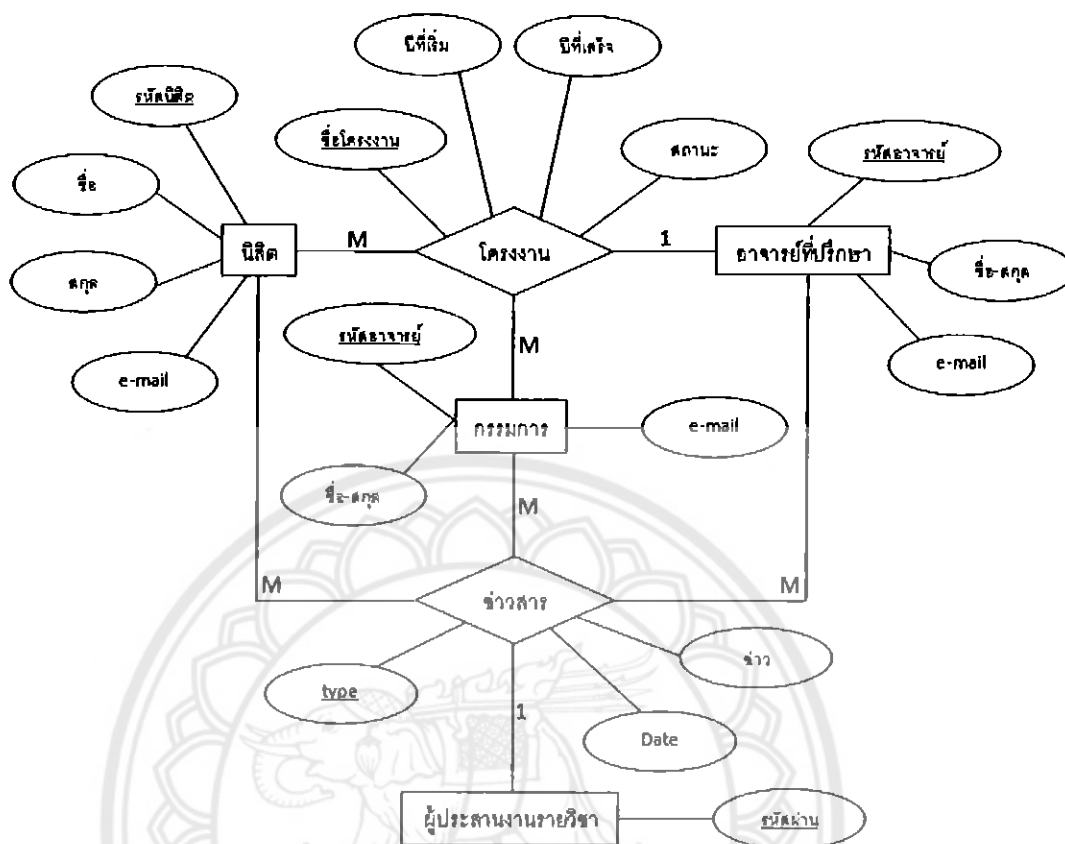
ปีที่เริ่ม

ปีที่เสร็จ

รหัสนิสิต

ชื่อโครงงาน

สถานะ

รหัสอาจารย์

ชื่อ

นิสิต

M

โครงงาน

1

อาจารย์ที่ปรึกษา

ชื่อ-สกุล

สกุล

รหัสอาจารย์

M

e-mail

e-mail

กรรมการ

e-mail

ชื่อ-สกุล

M

M

ข่าวสาร

M

ข่าว

type

1

Date

ผู้ประสานงานรายวิชา

รหัสผ่าน